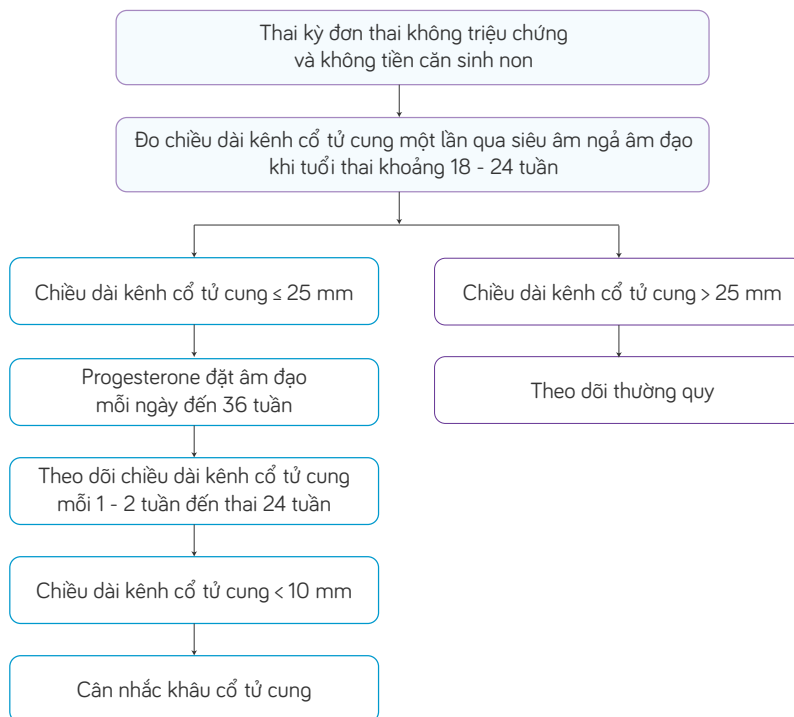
Thai kỳ đơn thai không triệu chứng và không tiền căn sinh non

Đo chiều dài kênh cổ tử cung một lần qua siêu âm ngả âm đạo khi tuổi thai khoảng 18 - 24 tuần

Chiều dài kênh cổ tử cung ≤ 25 mm

Chiều dài kênh cổ tử cung > 25 mm

Progesterone đặt âm đạo mỗi ngày đến 36 tuần

Theo dõi thường quy

Theo dõi chiều dài kênh cổ tử cung mỗi 1 - 2 tuần đến thai 24 tuần

Chiều dài kênh cổ tử cung < 10 mm

Cân nhắc khâu cổ tử cung